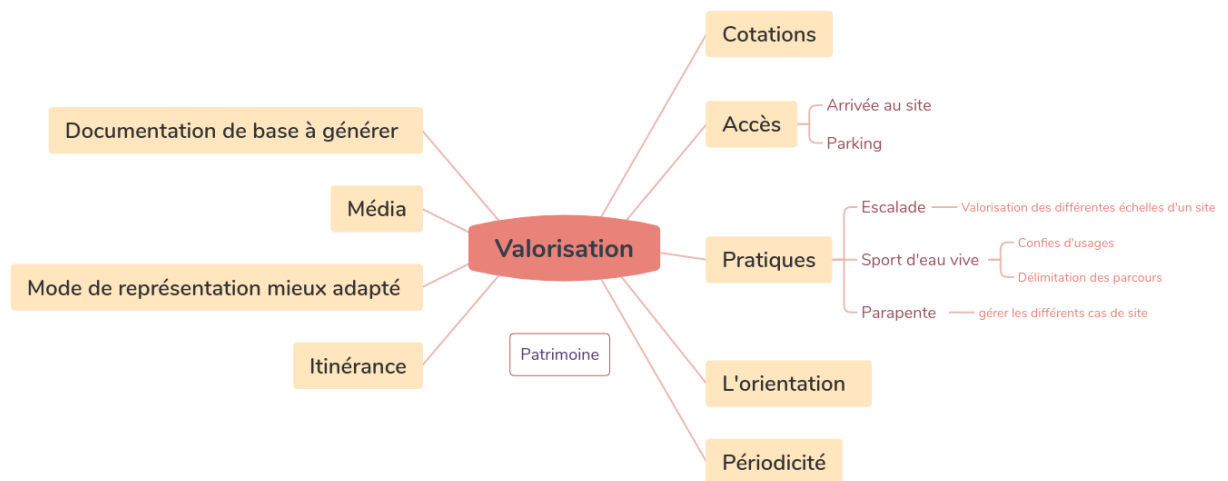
Valorisation

Cotations

Accès
Arrivée au site
Parking

Pratiques
Escalade
Valorisation des différentes échelles d'un site
Sport d'eau vive
Confies d'usages
Délimitation des parcours
Parapente
gérer les différents cas de site

L'orientation

Périodicité

Documentation de base à générer

Média

Mode de représentation mieux adapté

Itinérance

Patrimoine